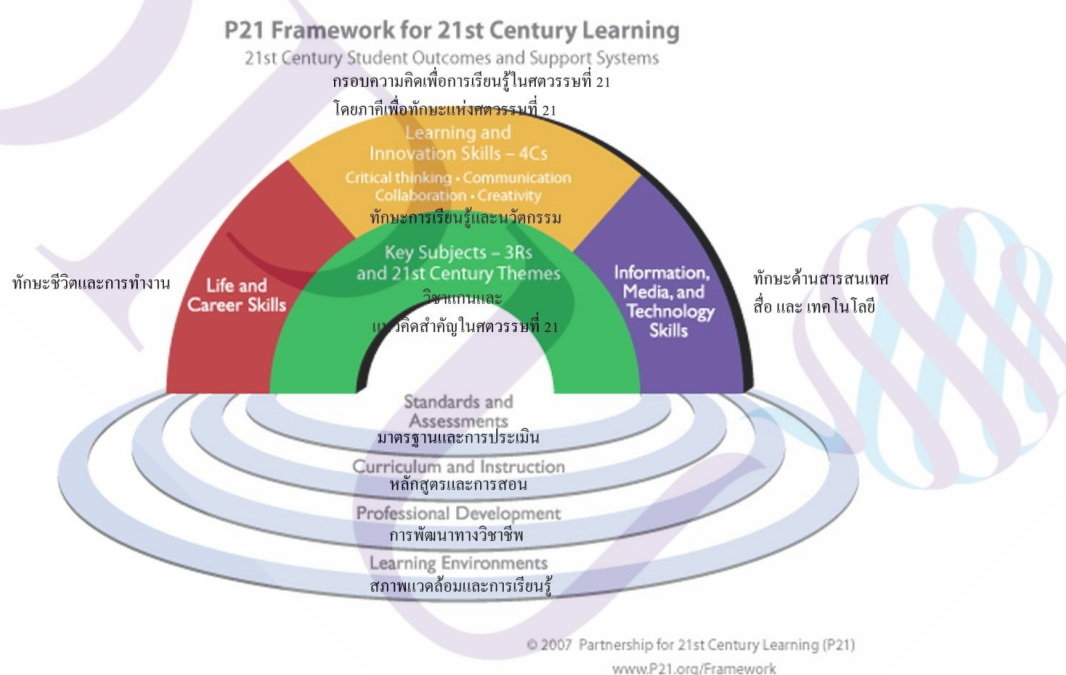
P21 Framework for 21st Century Learning
21st Century Student Outcomes and Support Systems
กรอบความคิดเพื่อการเรียนรู้ในศตวรรษที่ 21
โดยภาคีเพื่อทักษะแห่งศตวรรษที่ 21

Learning and Innovation Skills – 4Cs
Critical thinking • Communication
Collaboration • Creativity
ทักษะการเรียนรู้และนวัตกรรม

ทักษะชีวิตและการทำงาน

Life and Career Skills

Key Subjects – 3Rs and 21st Century Themes
วิชาแกนและ
แนวคิดสำคัญในศตวรรษที่ 21

Information, Media, and Technology Skills

ทักษะด้านสารสนเทศ
สื่อ และ เทคโนโลยี

Standards and Assessments
มาตรฐานและการประเมิน

Curriculum and Instruction
หลักสูตรและการสอน

Professional Development
การพัฒนาทางวิชาชีพ

Learning Environments
สภาพแวดล้อมและการเรียนรู้

© 2007 Partnership for 21st Century Learning (P21)
www.P21.org/Framework